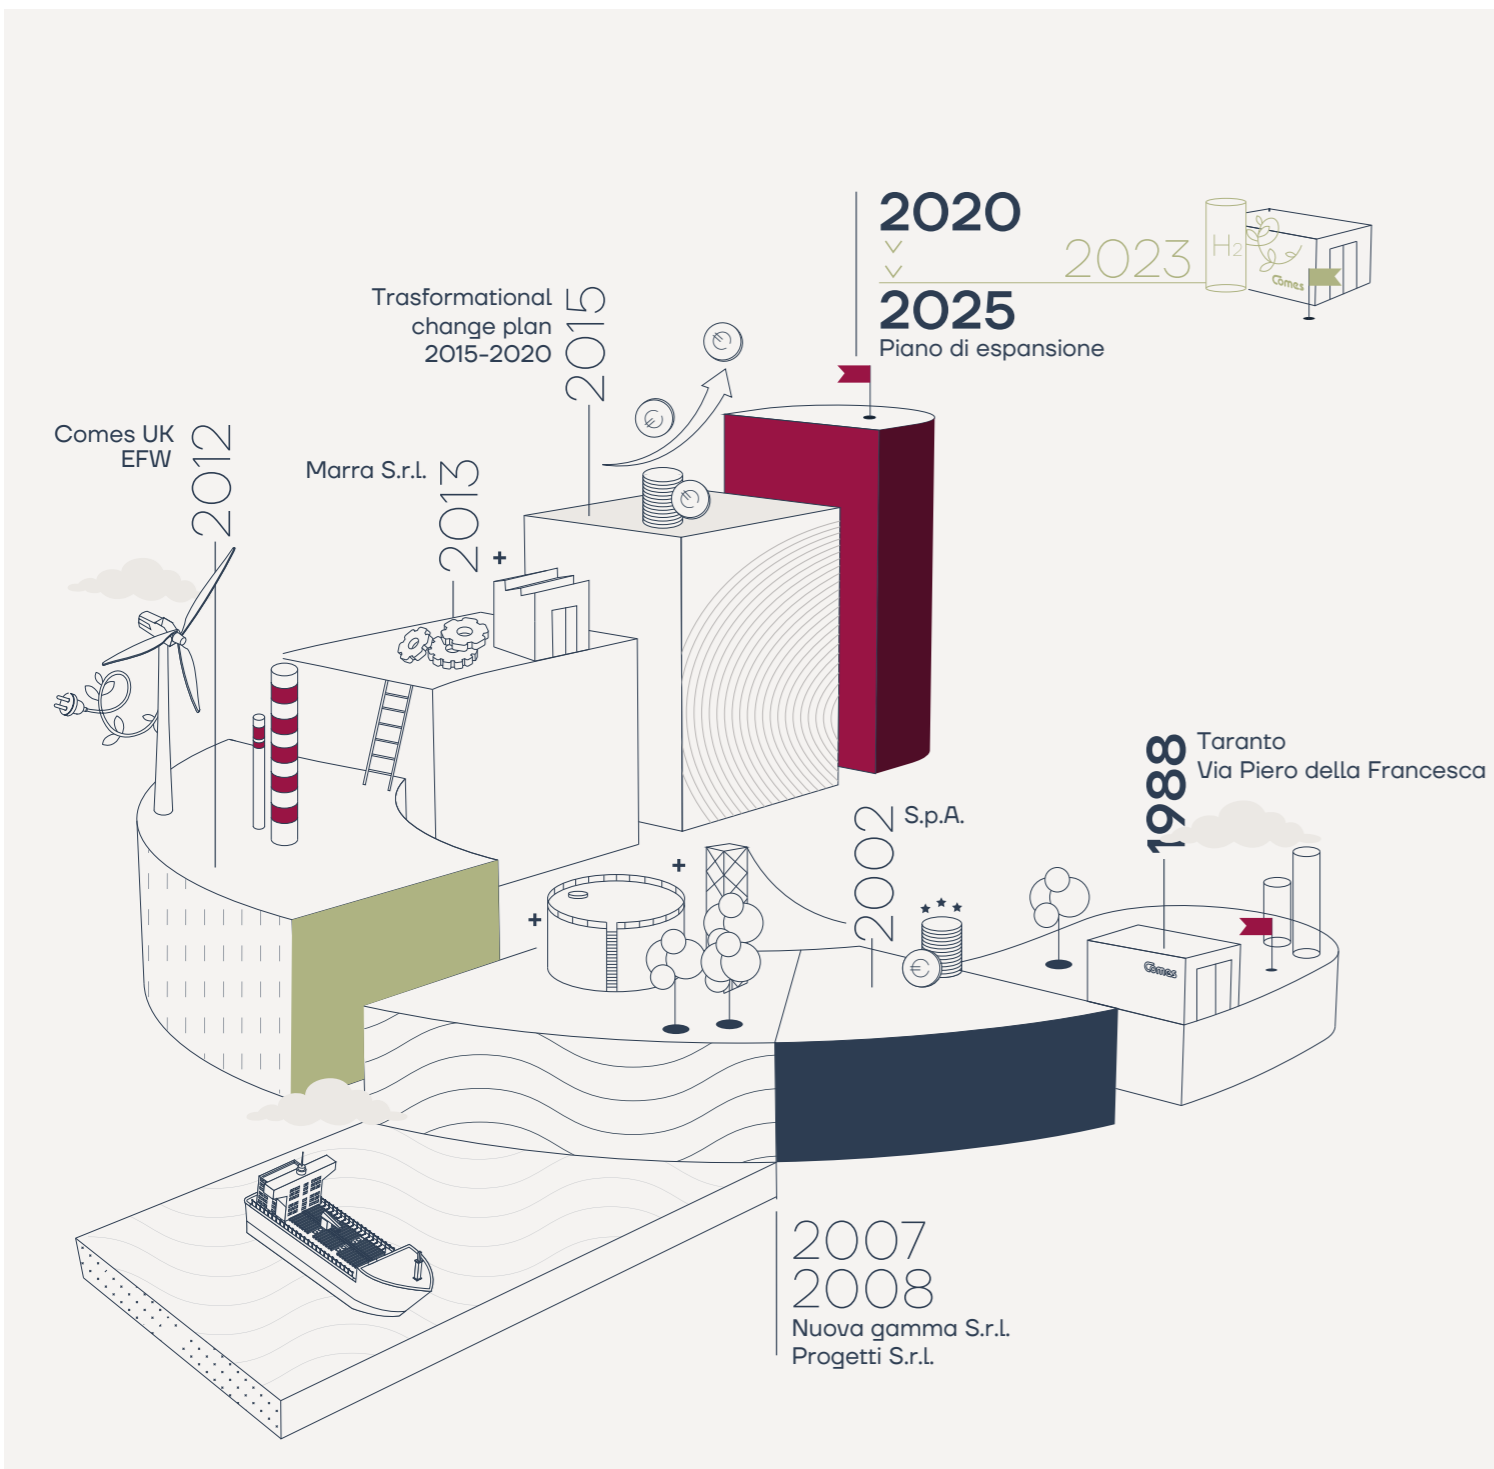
2020

2025
Piano di espansione

2023
$H_2$
Comes

Trasformational change plan 2015-2020
2015

Comes UK
EFW
2012

Marra S.r.l.
2013

1988
Taranto
Via Piero della Francesca
Comes

2002
S.p.A.

2007
2008
Nuova gamma S.r.l.
Progetti S.r.l.